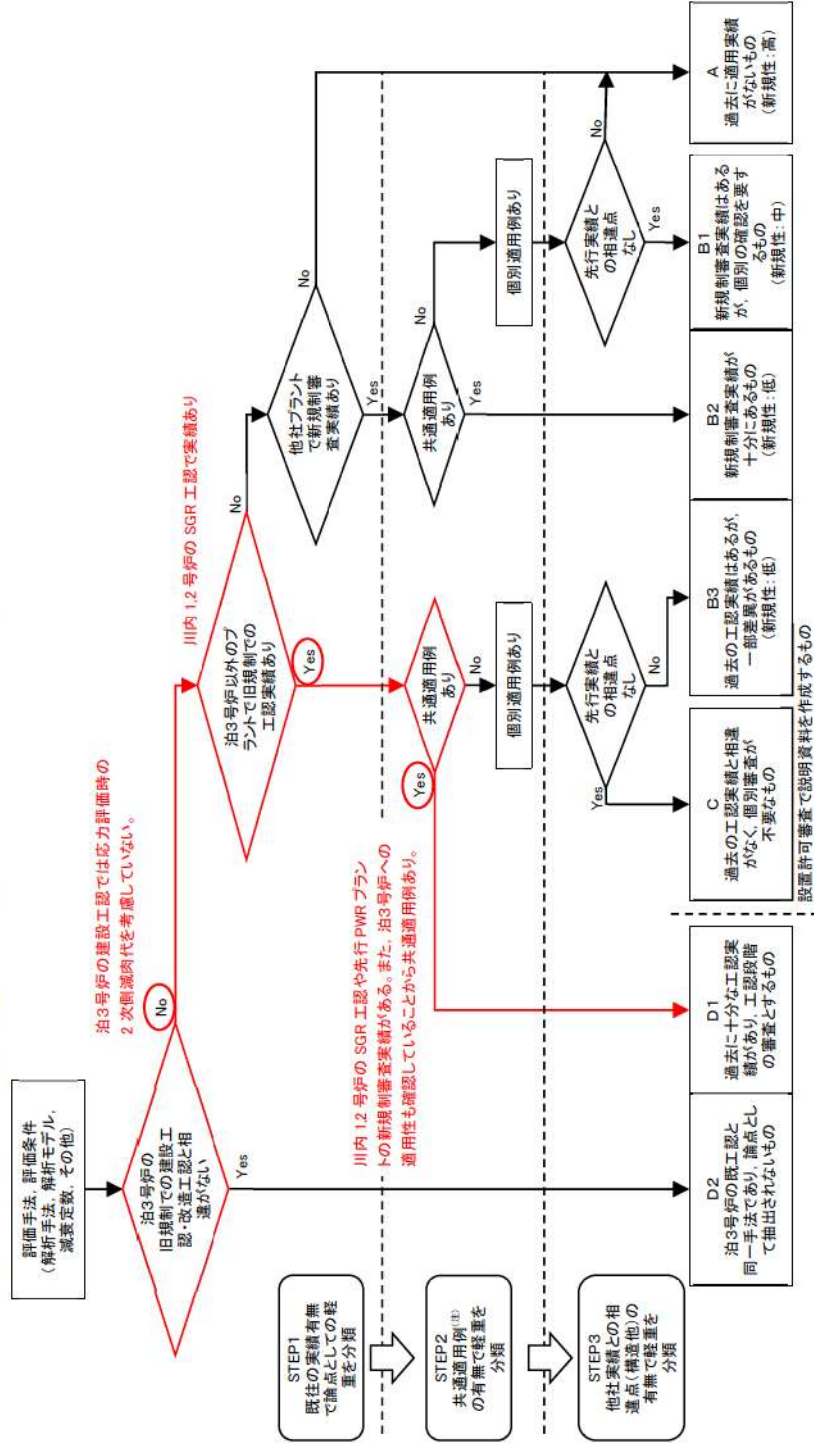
評価手法，評価条件
（解析手法，解析モデル，減衰定数，その他）

泊3号炉の旧規制での建設工認・改造工認と相違がない

Yes

No

泊3号炉の建設工認では応力評価時の2次側減肉代を考慮していない。

泊3号炉以外のプラントで旧規制での工認実績あり

川内1,2号炉のSGR工認で実績あり

Yes

No

他社プラントで新規制審査実績あり

No

Yes

共通適用例あり

川内1,2号炉のSGR工認や先行PWRプラントの新規制審査実績がある。また，泊3号炉への適用性も確認していることから共通適用例あり。

Yes

No

個別適用例あり

先行実績との相違点なし

Yes

No

共通適用例あり

Yes

No

個別適用例あり

先行実績との相違点なし

Yes

No

STEP1
既往の実績有無で論点としての軽重を分類

STEP2
共通適用例(注)の有無で軽重を分類

STEP3
他社実績との相違点（構造他）の有無で軽重を分類

D2
泊3号炉の既工認と同一手法であり，論点として抽出されないもの

D1
過去に十分な工認実績があり，工認段階の審査とするもの

C
過去の工認実績と相違がなく，個別審査が不要なもの

B3
過去の工認実績はあるが，一部差異があるもの
（新規性：低）

B2
新規制審査実績が十分にあるもの
（新規性：低）

B1
新規制審査実績はあるが，個別の確認を要するもの
（新規性：中）

A
過去に適用実績がないもの
（新規性：高）

設置許可審査で説明資料を作成するもの